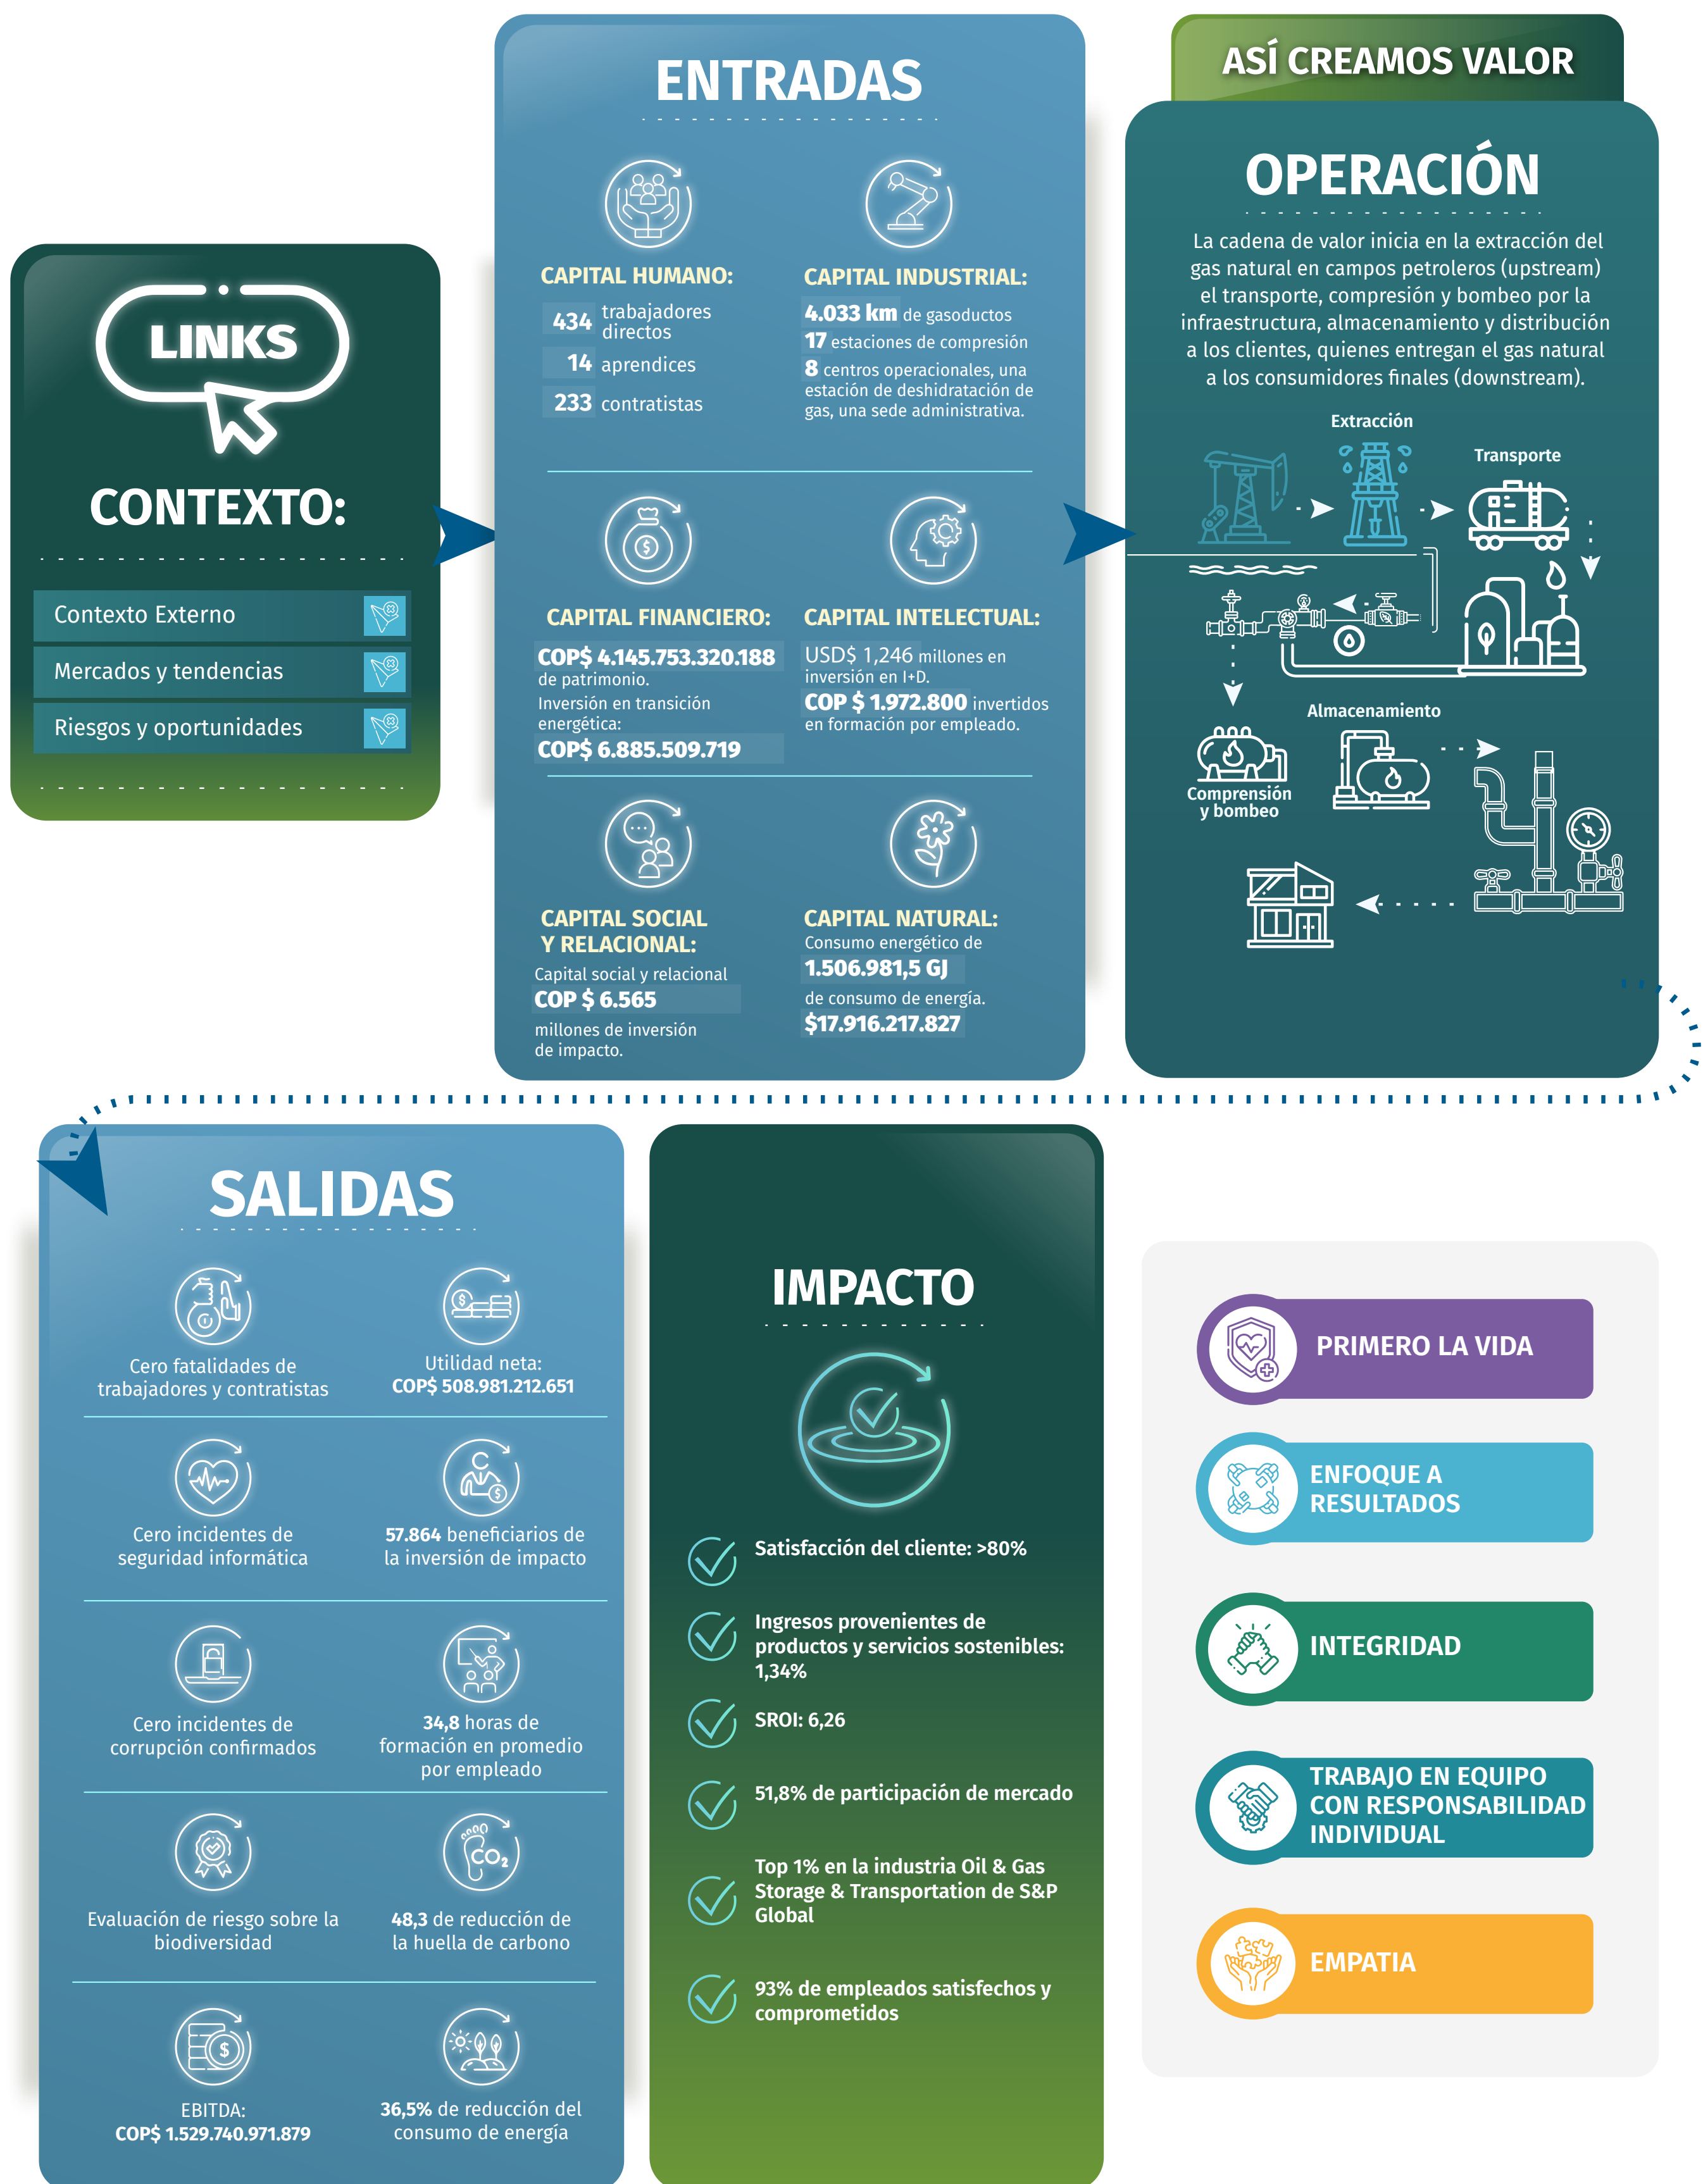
LINKS

CONTEXTO:

Contexto Externo

Mercados y tendencias

Riesgos y oportunidades

ENTRADAS

CAPITAL HUMANO:
434 trabajadores directos
14 aprendices
233 contratistas

CAPITAL INDUSTRIAL:
4.033 km de gasoductos
17 estaciones de compresión
8 centros operacionales, una estación de deshidratación de gas, una sede administrativa.

CAPITAL FINANCIERO:
COP$ 4.145.753.320.188 de patrimonio.
Inversión en transición energética:
COP$ 6.885.509.719

CAPITAL INTELECTUAL:
USD$ 1,246 millones en inversión en I+D.
COP $ 1.972.800 invertidos en formación por empleado.

CAPITAL SOCIAL Y RELACIONAL:
Capital social y relacional
COP $ 6.565
millones de inversión de impacto.

CAPITAL NATURAL:
Consumo energético de
1.506.981,5 GJ
de consumo de energía.
$17.916.217.827

ASÍ CREAMOS VALOR

OPERACIÓN

La cadena de valor inicia en la extracción del gas natural en campos petroleros (upstream) el transporte, compresión y bombeo por la infraestructura, almacenamiento y distribución a los clientes, quienes entregan el gas natural a los consumidores finales (downstream).

Extracción
Transporte
Almacenamiento
Comprensión y bombeo

SALIDAS

Cero fatalidades de trabajadores y contratistas

Utilidad neta: COP$ 508.981.212.651

Cero incidentes de seguridad informática

57.864 beneficiarios de la inversión de impacto

Cero incidentes de corrupción confirmados

34,8 horas de formación en promedio por empleado

Evaluación de riesgo sobre la biodiversidad

48,3 de reducción de la huella de carbono

EBITDA: COP$ 1.529.740.971.879

36,5% de reducción del consumo de energía

IMPACTO

Satisfacción del cliente: >80%

Ingresos provenientes de productos y servicios sostenibles: 1,34%

SROI: 6,26

51,8% de participación de mercado

Top 1% en la industria Oil & Gas Storage & Transportation de S&P Global

93% de empleados satisfechos y comprometidos

PRIMERO LA VIDA

ENFOQUE A RESULTADOS

INTEGRIDAD

TRABAJO EN EQUIPO CON RESPONSABILIDAD INDIVIDUAL

EMPATIA